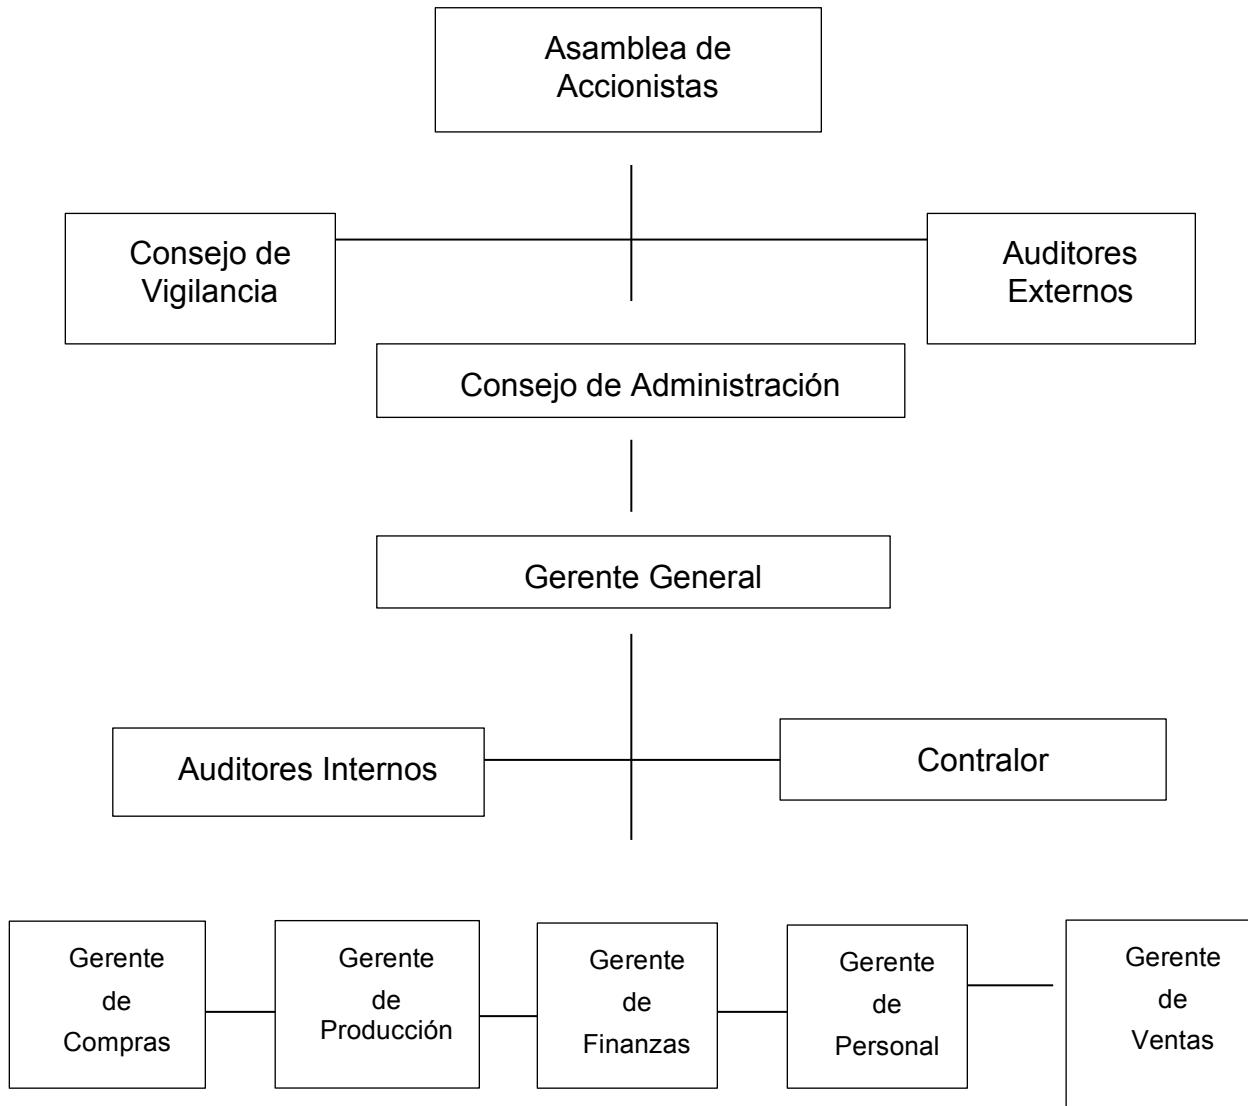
Asamblea de Accionistas

Consejo de Vigilancia

Auditores Externos

Consejo de Administración

Gerente General

Auditores Internos

Contralor

Gerente de Compras

Gerente de Producción

Gerente de Finanzas

Gerente de Personal

Gerente de Ventas